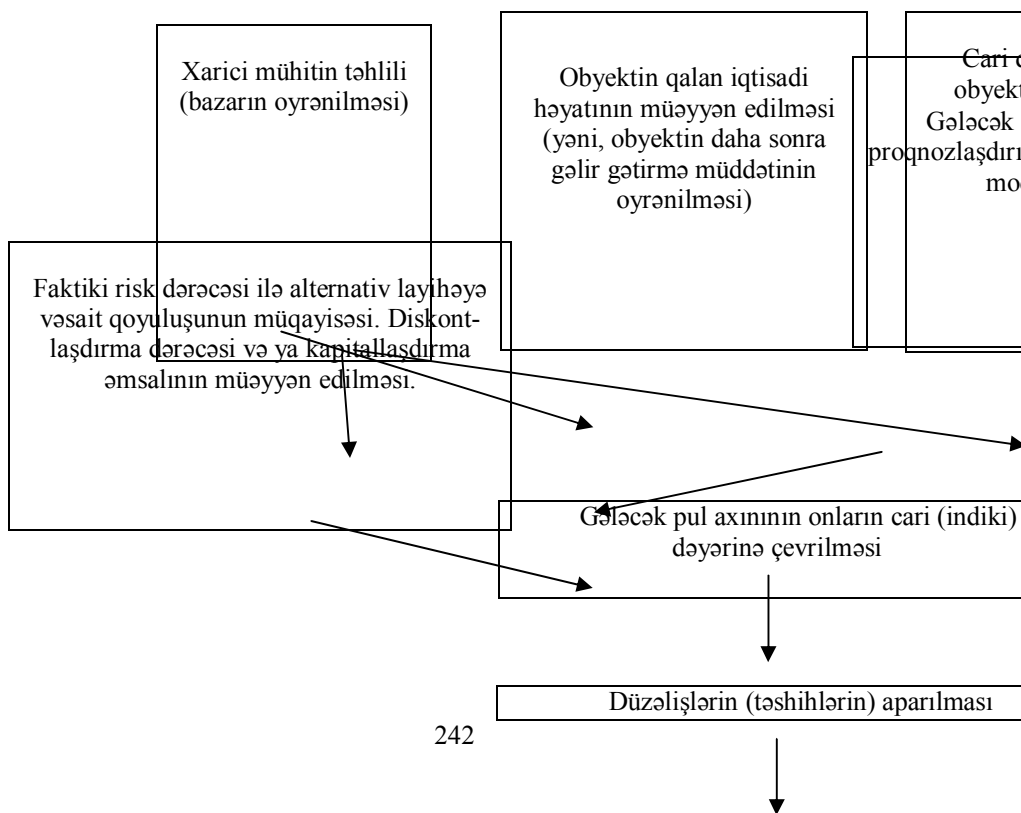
Xarici mühitin təhlili (bazarın oyrənilməsi)

Obyektin qalan iqtisadi həyatının müəyyən edilməsi (yəni, obyektin daha sonra gəlir gətirmə müddətinin oyrənilməsi)

Cari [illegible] obyekt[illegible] Gələcək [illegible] proqnozlaşdır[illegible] mo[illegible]

Faktiki risk dərəcəsi ilə alternativ layihəyə vəsait qoyuluşunun müqayisəsi. Diskontlaşdırma dərəcəsi və ya kapitallaşdırma əmsalının müəyyən edilməsi.

Gələcək pul axınının onların cari (indiki) dəyərinə çevrilməsi

Düzəlişlərin (təshihlərin) aparılması

242